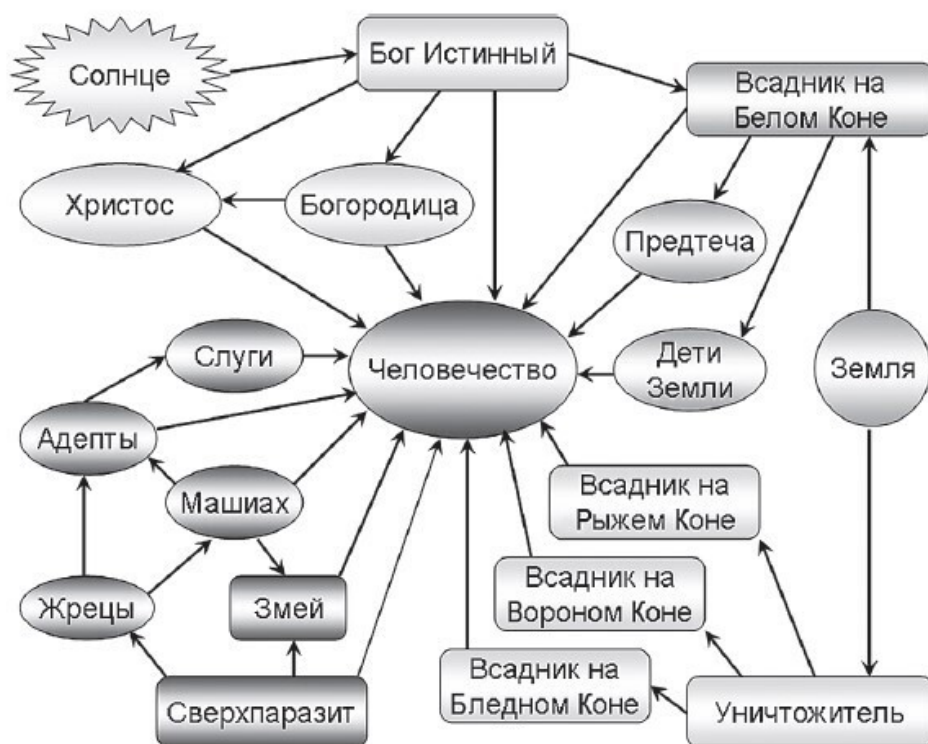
Солнце

Бог Истинный

Всадник на Белом Коне

Христос

Богородица

Предтеча

Слуги

Человечество

Дети Земли

Земля

Адепты

Машиах

Всадник на Рыжем Коне

Жрецы

Змей

Всадник на Вороном Коне

Всадник на Бледном Коне

Сверхпаразит

Уничтожитель